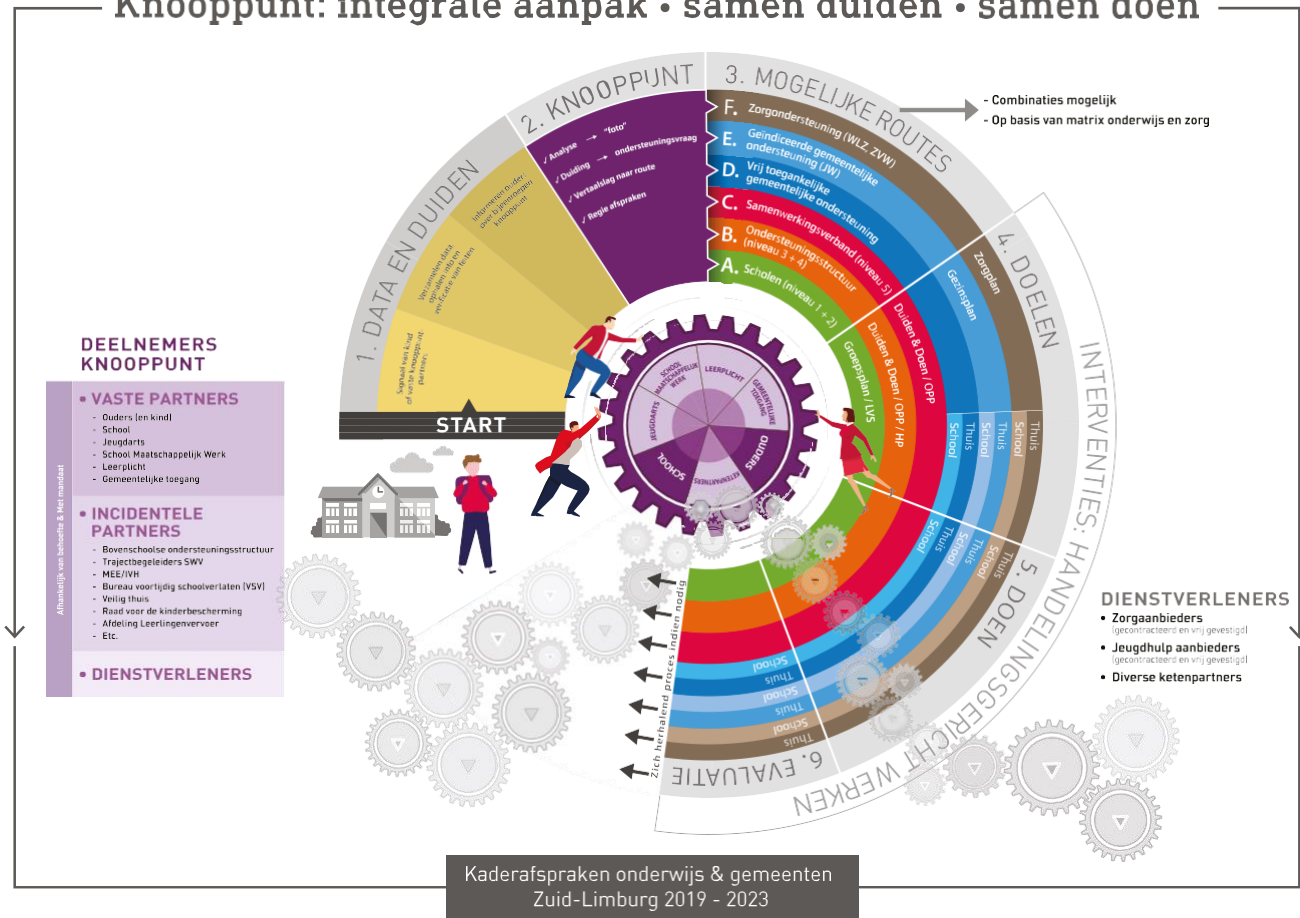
Knooppunt: integrale aanpak • samen duiden • samen doen

1. DATA EN DUIDEN

Signaal van kind of vaste knooppunt partner

Verzamelen data op alle niveaus en verificatie van feiten

Informeren ouder over bijeenroepen knooppunt

2. KNOOPPUNT

✓ Analyse → "foto"
✓ Duiding → ondersteuningsvraag
✓ Vertaalslag naar route
✓ Regie afspraken

3. MOGELIJKE ROUTES

- Combinaties mogelijk
- Op basis van matrix onderwijs en zorg

F. Zorgondersteuning (WLZ ZVW)
E. Geïndiceerde gemeentelijke ondersteuning (JW)
D. Vrij toegankelijke gemeentelijke ondersteuning
C. Samenwerkingsverband (niveau 5)
B. Ondersteuningsstructuur (niveau 3 + 4)
A. Scholen (niveau 1 + 2)

4. DOELEN

Groepsplan / LVS
Duiden & Doen / OPP / HP
Duiden & Doen / OPP
Gezinsplan
Zorgplan

School
Thuis
School
Thuis
School
Thuis

INTERVENTIES: HANDELINGSGERICHT WERKEN

5. DOEN

School
Thuis
School
Thuis
School
Thuis

6. EVALUATIE

School
Thuis
School
Thuis
School
Thuis

Zich herhalend proces indien nodig

START

SCHOOL MAATSCHAPPELIJK WERK
LEERPLICHT
GEMEENTELIJKE TOEGANG
OUDERS
KETENPARTNERS
SCHOOL
JEUGDARTS

DEELNEMERS KNOOPPUNT

Afhankelijk van behoefte & Met mandaat

• VASTE PARTNERS
- Ouders (en kind)
- School
- Jeugdarts
- School Maatschappelijk Werk
- Leerplicht
- Gemeentelijke toegang

• INCIDENTELE PARTNERS
- Bovenschoolse ondersteuningsstructuur
- Trajectbegeleiders SWV
- MEE/IVH
- Bureau voortijdig schoolverlaten (VSV)
- Veilig thuis
- Raad voor de kinderbescherming
- Afdeling Leerlingenvervoer
- Etc.

• DIENSTVERLENERS

DIENSTVERLENERS
• Zorgaanbieders (gecontracteerd en vrij gevestigd)
• Jeugdhulp aanbieders (gecontracteerd en vrij gevestigd)
• Diverse ketenpartners

Kaderafspraken onderwijs & gemeenten Zuid-Limburg 2019 - 2023